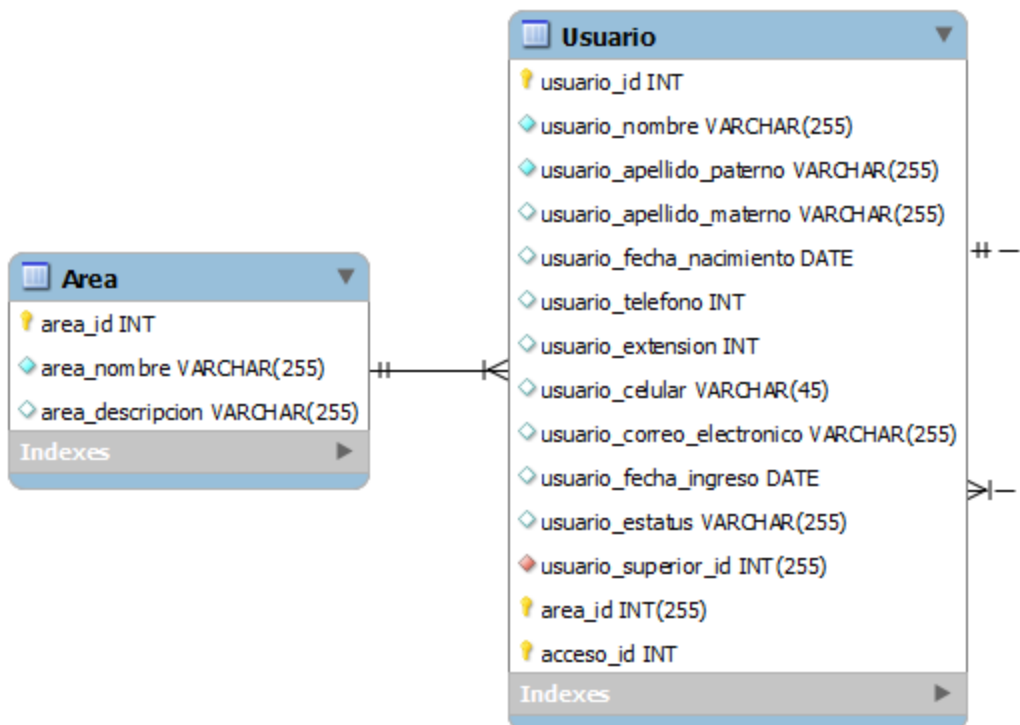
Usuario

usuario_id INT
usuario_nombre VARCHAR(255)
usuario_apellido_paterno VARCHAR(255)
usuario_apellido_materno VARCHAR(255)
usuario_fecha_nacimiento DATE
usuario_telefono INT
usuario_extension INT
usuario_celular VARCHAR(45)
usuario_correo_electronico VARCHAR(255)
usuario_fecha_ingreso DATE
usuario_estatus VARCHAR(255)
usuario_superior_id INT(255)
area_id INT(255)
acceso_id INT
Indexes

Area

area_id INT
area_nombre VARCHAR(255)
area_descripcion VARCHAR(255)
Indexes